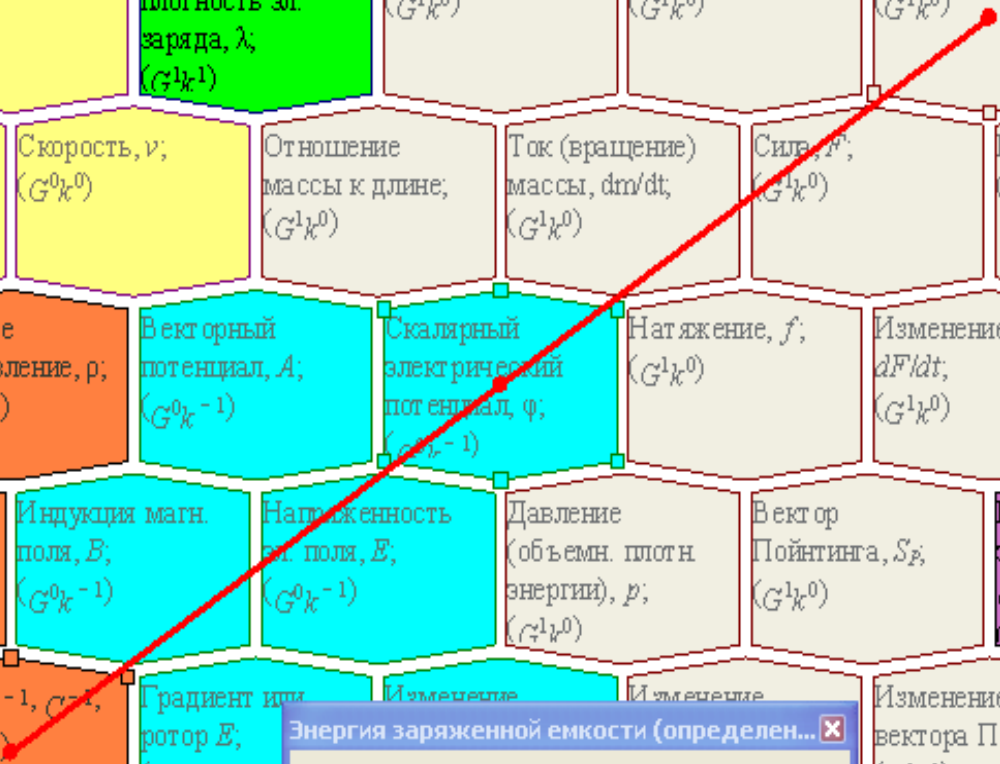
плотность эл. заряда, λ; $(G^1k^1)$

$(G^1k^0)$

$(G^1k^0)$

$(G^1k^0)$

Скорость, $v$; $(G^0k^0)$

Отношение массы к длине; $(G^1k^0)$

Ток (вращение) массы, dm/dt; $(G^1k^0)$

Сила, $F$; $(G^1k^0)$

е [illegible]вление, ρ; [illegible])

Векторный потенциал, $A$; $(G^0k^{-1})$

Скалярный электрический потенциал, φ; $(G^0k^{-1})$

Натяжение, $f$; $(G^1k^0)$

Изменение $dF/dt$; $(G^1k^0)$

Индукция магн. поля, $B$; $(G^0k^{-1})$

Напряженность эл. поля, $E$; $(G^0k^{-1})$

Давление (объемн. плотн. энергии), $p$; $(G^1k^0)$

Вектор Пойнтинга, $S_P$; $(G^1k^0)$

$^{-1}$, $G^{-1}$,

Градиент или ротор $E$;

Изменение

Изменение

Изменение вектора П

Энергия заряженной емкости (определен...